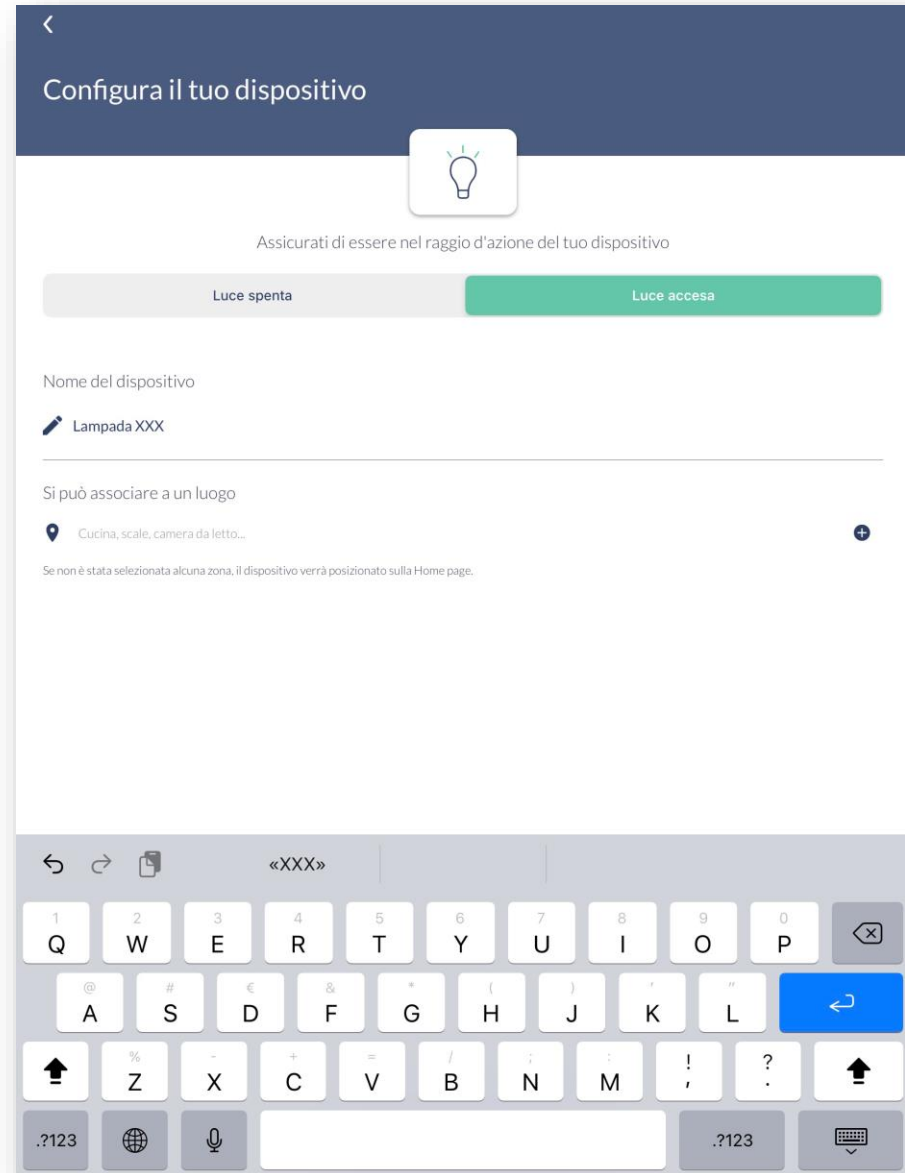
<

Configura il tuo dispositivo

Assicurati di essere nel raggio d'azione del tuo dispositivo

Luce spenta

Luce accesa

Nome del dispositivo

Lampada XXX

Si può associare a un luogo

Cucina, scale, camera da letto...

Se non è stata selezionata alcuna zona, il dispositivo verrà posizionato sulla Home page.

«XXX»

1 Q 2 W 3 E 4 R 5 T 6 Y 7 U 8 I 9 O 0 P

@ A # S € D & F * G ( H ) J ' K " L

% Z - X + C = V / B ; N : M ! , ? .

.?123 .?123